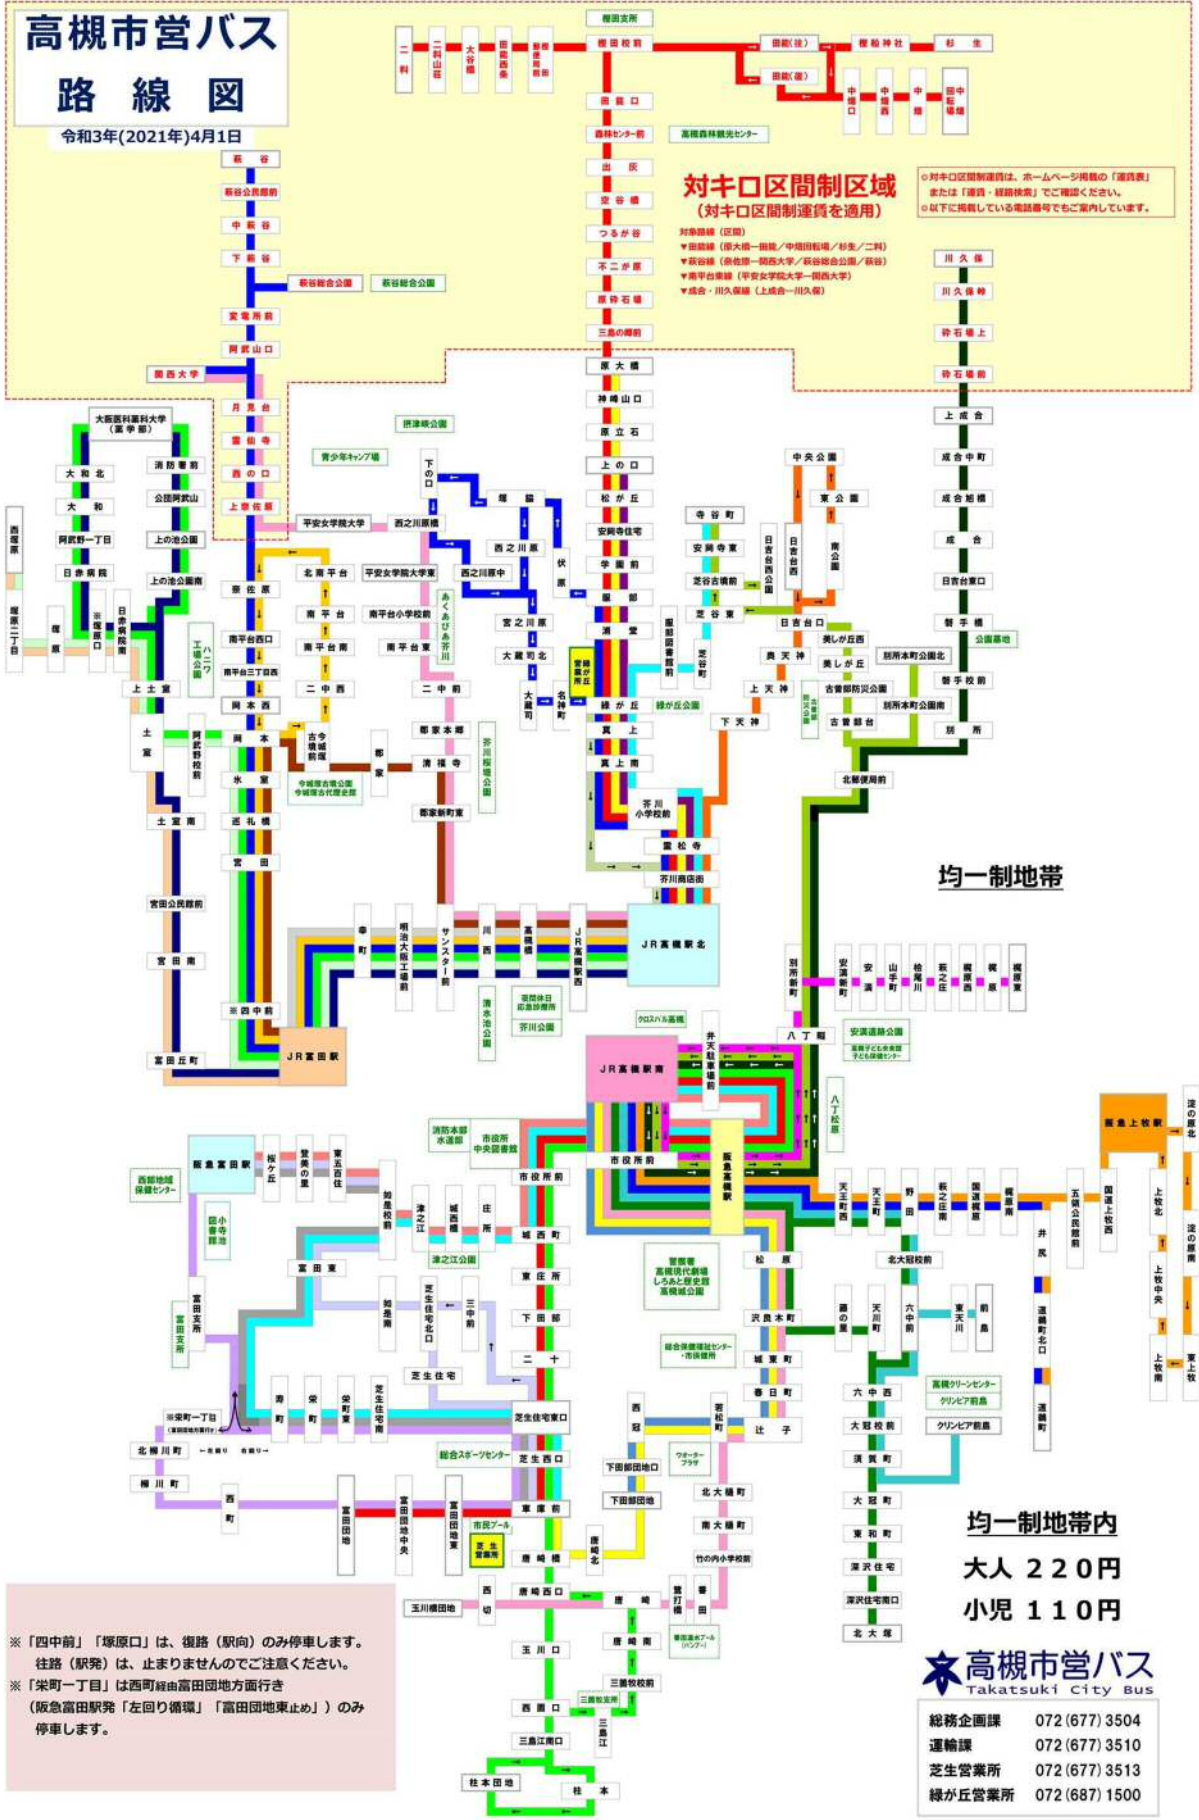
高槻市営バス
路線図
令和3年(2021年)4月1日

対キロ区間制区域
(対キロ区間制運賃を適用)
対象路線(区間)
▼田能線(原大橋一田能/中畑回転場/杉生/二料)
▼萩谷線(奈佐原一関西大学/萩谷総合公園/萩谷)
▼南平台東線(平安女学院大学一関西大学)
▼成合・川久保線(上成合一川久保)

○対キロ区間制運賃は、ホームページ掲載の「運賃表」または「運賃・経路検索」でご確認ください。
○以下に掲載している電話番号でもご案内しています。

樫田支所
樫田校前
田能(北)
田能(南)
樫船神社
杉生
二料
二料山口
大谷橋
田能西条
萩谷総合公園
中畑口
中畑西
中畑
中畑回転場
田能口
森林センター前
高槻森林観光センター
出灰
2谷橋
つるが谷
不二が原
原料石橋
三島の郷前
原大橋
神峰山口
原立石
上の口
松が丘
安岡寺住宅
学園前
服部
清堂
緑が丘
緑が丘公園
真上
真上南
芥川小学校前
霊松寺
芥川商店街
JR高槻駅北

萩谷
萩谷公民館前
中萩谷
下萩谷
萩谷総合公園
萩谷総合公園
変電所前
阿武山口
関西大学
月見台
霊仙寺
西の口
上奈佐原
奈佐原
南平台西口
南平台三丁目西
阿武野西
岡本
氷室
岡本
西田
近礼橋
宮田
※四中前
JR富田駅
富田丘町
宮田公民館前
宮田南

川久保
川久保神
衿石橋上
衿石橋前
上成合
成合中町
成合船橋
成合
日吉台東口
聖手橋
公園墓地
聖手校前
別所
北部便局前

均一制地帯

大阪医科薬科大学(薬学部)
大和北
大和
阿武野一丁目
日赤病院
消防署前
公団阿武山
上の池公園
上の池公園南
上土室
土室
土室南
阿武野前
西塚原
塚原二丁目
塚原
※塚原口
日赤病院南
ハニワ工場公園
摂津峡公園
青少年キャンプ場
平安女学院大学
西之川原橋
北南平台
南平台
南平台南
南平台東
平安女学院大学東
南平台小学校前
あくあぴあ芥川
二中西
古今堂城前
今城塚古墳公園
今城塚古代歴史館
郡家
二中前
郡家本町
清福寺
郡家新町東
芥川桜堤公園
下の口
塚脇
西之川原
西之川原中
宮之川原
大蔵司北
大蔵司
伏見
名神前
服部図書館前
芝谷町
寺谷町
安岡寺東
芝谷古墳前
芝谷東
日吉台西公園
日吉台西
中央公園
東公園
南公園
日吉台口
美しが丘西
美しが丘
奥天神
上天神
下天神
古曽部防災公園
古曽部台
古曽部防災公園
別所本町公園北
別所本町公園南
明治大阪工場前
帝町
サンスター前
川西
高槻構
JR高槻駅西
清水池公園
休日急病診療所
芥川公園
クロスパル高槻
別所新町
安満新町
安満
山手町
桧尾川
萩之庄
梶原西
梶原
梶原東
八丁畷
安満遺跡公園
八丁松原
JR高槻駅南
弁天駐車場前
市役所前
阪急高槻駅
消防本部水道部
市役所中央図書館
阪急富田駅
桜ケ丘
登美の里
東五百住
西部地域保健センター
富田支所
如是校前
津之江
城西橋
庄所
城西町
東庄所町
下田部
二十
津之江公園
富田東
如是南
芝生住宅北口
三中前
芝生住宅
寿町
栄町
栄町東
芝生住宅南
芝生住宅東口
芝生西口
※栄町一丁目
北柳川町
柳川町
西町
富田団地
富田団地中央
富田団地東
総合スポーツセンター
市民プール
芝生営業所
番屋橋
唐崎北
唐崎橋
唐崎西口
唐崎
唐崎南
玉川口
玉川橋団地
西切
三島江
西面口
三島江南口
柱本団地
柱本
三島牧校前
三島牧支所
番田
番田浄水プール
総合保健福祉センター・市保健所
富田町
城東町
春日町
辻子
若松町
西冠
下田部団地口
下田部団地
北大塚町
南大塚町
竹の内小学校前
津の江
天王町西
天王町
野田
萩之庄
国道梶原
梶原南
五領公民館前
国道上牧西
阪急上牧駅
北大冠校前
上牧北
上牧中央
上牧南
東上牧
淀の原北
淀の原南
井尻
道鵜町北口
道鵜町
六中前
東天川
前島
高槻クリーンセンター
クリンピア前島
六中西
大冠校前
須賀町
大冠町
東和町
深沢住宅
深沢住宅南口
北大塚
芝生住宅東口
芸術館
高槻現代劇場
しろあと歴史館
高槻城公園

均一制地帯内
大人 220円
小児 110円

※「四中前」「塚原口」は、復路(駅向)のみ停車します。往路(駅発)は、止まりませんのでご注意ください。
※「栄町一丁目」は西町経由富田団地方面行き(阪急富田駅発「左回り循環」「富田団地東止め」)のみ停車します。

高槻市営バス
Takatsuki City Bus
総務企画課 072(677)3504
運輸課 072(677)3510
芝生営業所 072(677)3513
緑が丘営業所 072(687)1500